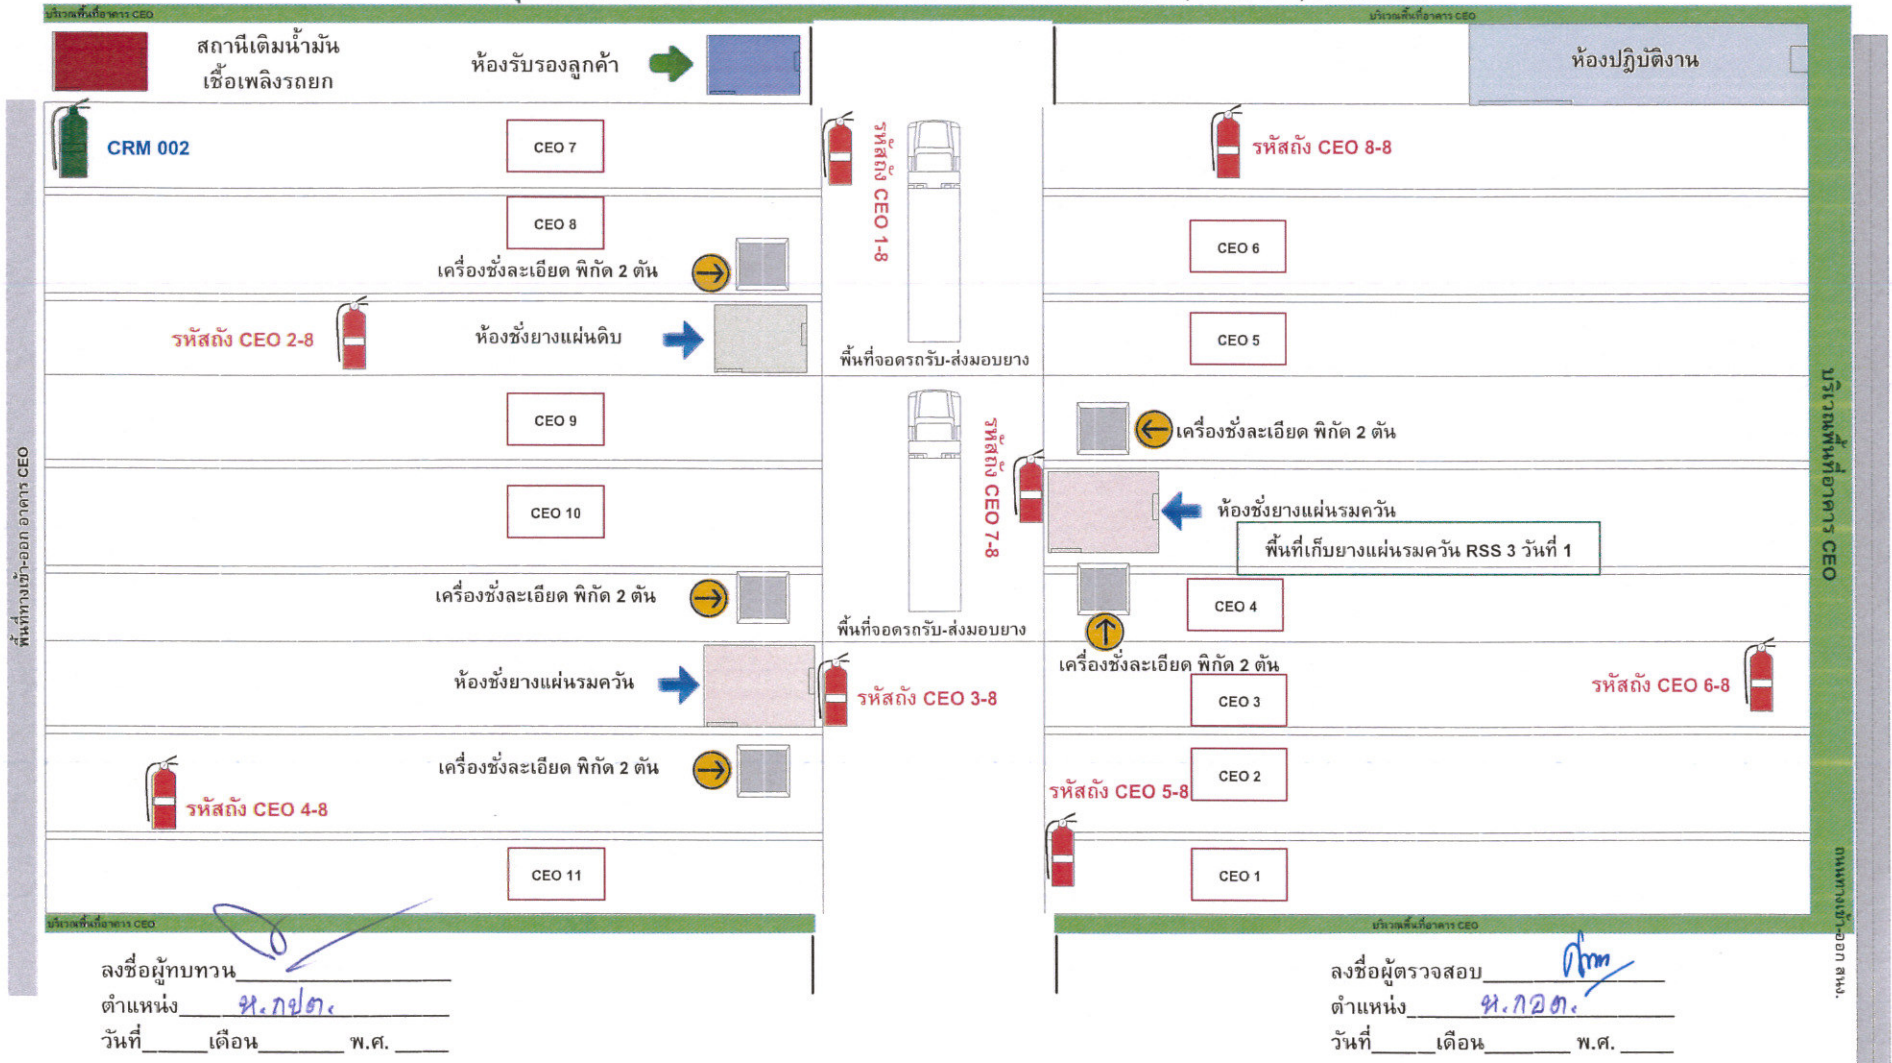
บริเวณพื้นที่อาคาร CEO
บริเวณพื้นที่อาคาร CEO

สถานีเติมน้ำมันเชื้อเพลิงรถยก

ห้องรับรองลูกค้า

ห้องปฏิบัติงาน

CRM 002

CEO 7

รหัสถัง CEO 1-8

รหัสถัง CEO 8-8

CEO 8

CEO 6

เครื่องชั่งละเอียด พิกัด 2 ตัน

รหัสถัง CEO 2-8

ห้องชั่งยางแผ่นดิบ

CEO 5

พื้นที่จอดรถรับ-ส่งมอบยาง

CEO 9

รหัสถัง CEO 7-8

เครื่องชั่งละเอียด พิกัด 2 ตัน

บริเวณพื้นที่อาคาร CEO

พื้นที่ทางเข้า-ออก อาคาร CEO

CEO 10

ห้องชั่งยางแผ่นรมควัน

พื้นที่เก็บยางแผ่นรมควัน RSS 3 วันที่ 1

เครื่องชั่งละเอียด พิกัด 2 ตัน

CEO 4

พื้นที่จอดรถรับ-ส่งมอบยาง

เครื่องชั่งละเอียด พิกัด 2 ตัน

ห้องชั่งยางแผ่นรมควัน

รหัสถัง CEO 3-8

CEO 3

รหัสถัง CEO 6-8

เครื่องชั่งละเอียด พิกัด 2 ตัน

CEO 2

รหัสถัง CEO 5-8

รหัสถัง CEO 4-8

CEO 11

CEO 1

บริเวณพื้นที่อาคาร CEO
บริเวณพื้นที่อาคาร CEO

ถนนทางเข้า-ออก สนง.

ลงชื่อผู้ทบทวน___________
ตำแหน่ง หน.กปต.
วันที่_____เดือน_______ พ.ศ. _____

ลงชื่อผู้ตรวจสอบ___________
ตำแหน่ง หน.กอต.
วันที่_____เดือน_______ พ.ศ. _____